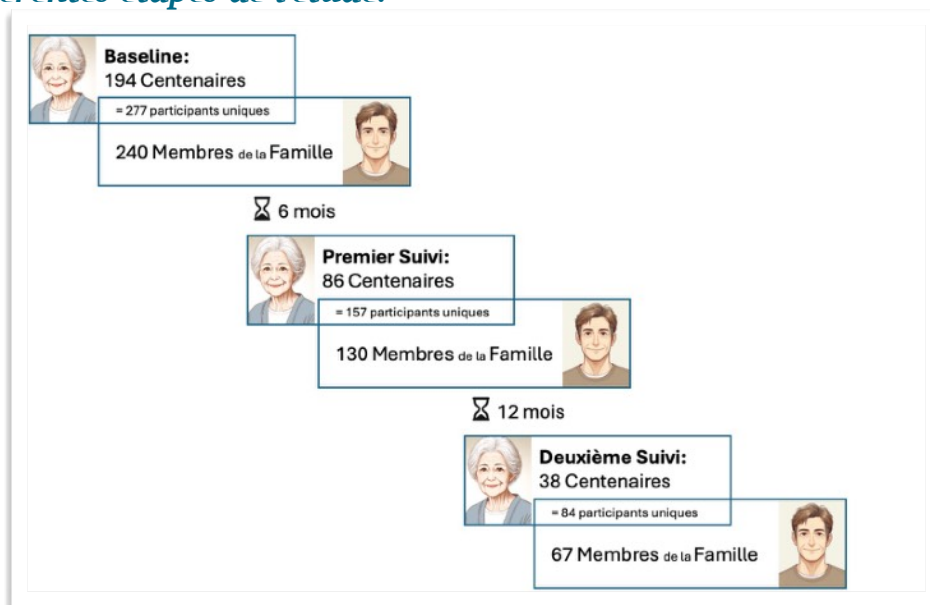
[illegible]érentes étapes de l'étude.

Baseline:
194 Centenaires

= 277 participants uniques

240 Membres de la Famille

6 mois

Premier Suivi:
86 Centenaires

= 157 participants uniques

130 Membres de la Famille

12 mois

Deuxième Suivi:
38 Centenaires

= 84 participants uniques

67 Membres de la Famille